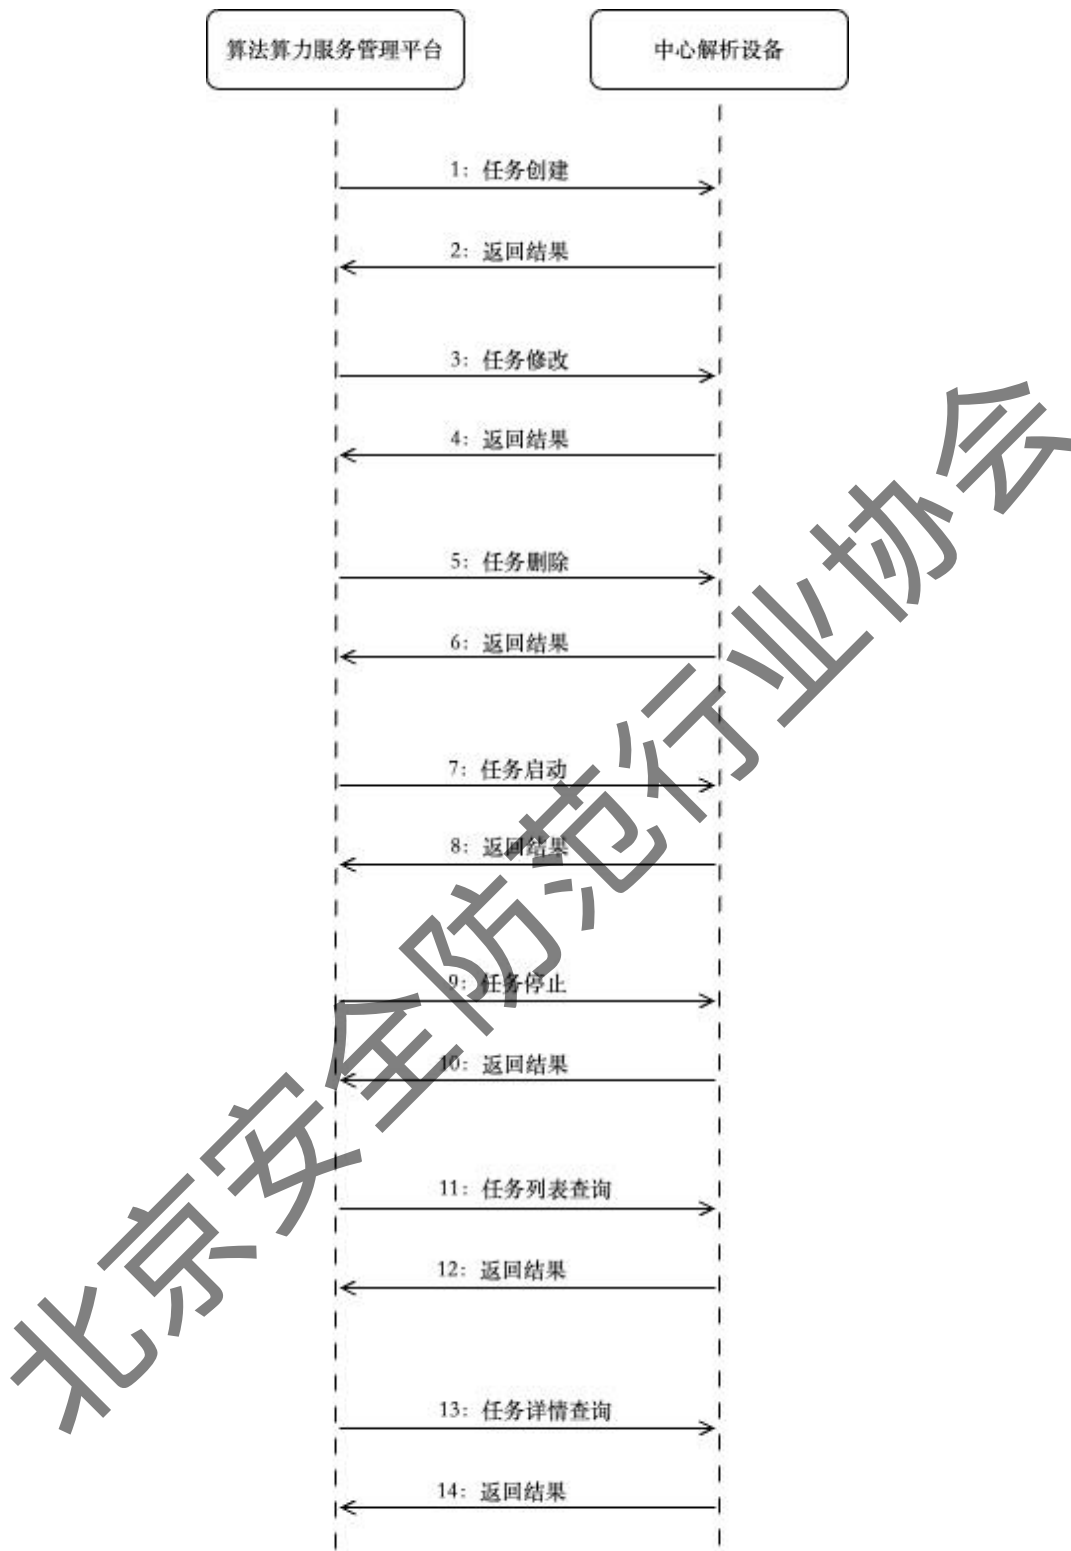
算法算力服务管理平台

中心解析设备

1：任务创建

2：返回结果

3：任务修改

4：返回结果

5：任务删除

6：返回结果

7：任务启动

8：返回结果

9：任务停止

10：返回结果

11：任务列表查询

12：返回结果

13：任务详情查询

14：返回结果

北京安全防范行业协会